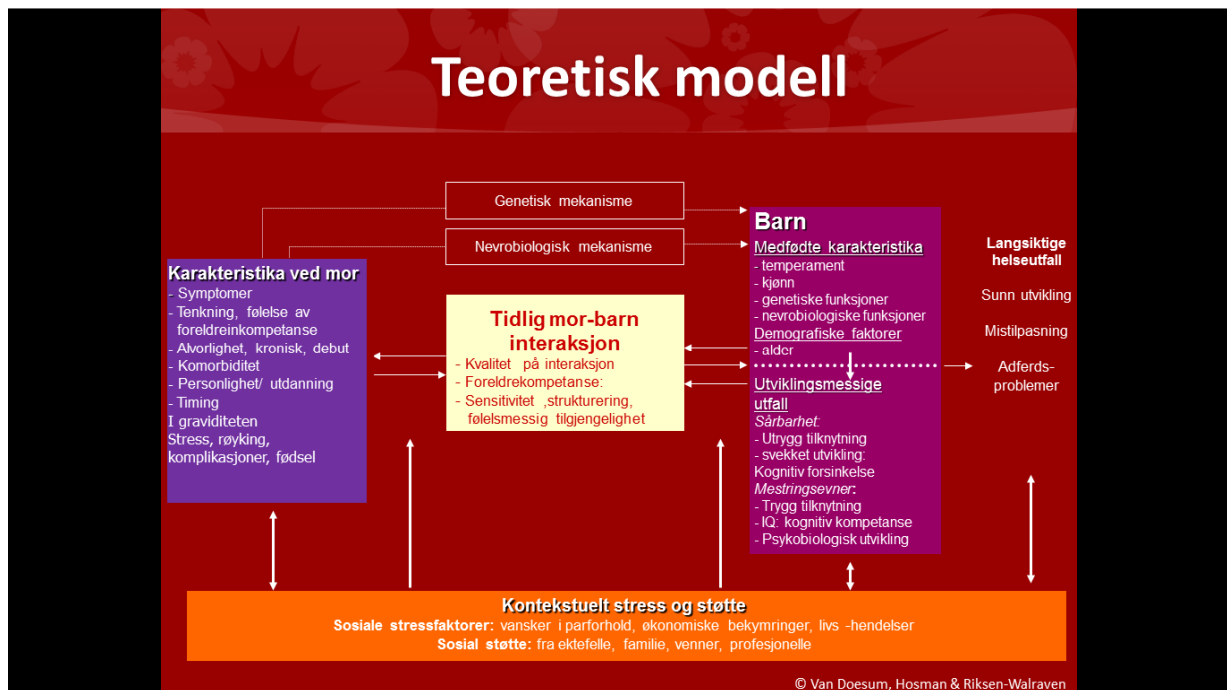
Teoretisk modell

Genetisk mekanisme

Nevrobiologisk mekanisme

Karakteristika ved mor
- Symptomer
- Tenkning, følelse av foreldreinkompetanse
- Alvorlighet, kronisk, debut
- Komorbiditet
- Personlighet/ utdanning
- Timing
I graviditeten
Stress, røyking, komplikasjoner, fødsel

Tidlig mor-barn interaksjon
- Kvalitet på interaksjon
- Foreldrekompetanse:
- Sensitivitet ,strukturering, følelsmessig tilgjengelighet

Barn
Medfødte karakteristika
- temperament
- kjønn
- genetiske funksjoner
- nevrobiologiske funksjoner
Demografiske faktorer
- alder
Utviklingsmessige utfall
Sårbarhet:
- Utrygg tilknytning
- svekket utvikling:
Kognitiv forsinkelse
Mestringsevner:
- Trygg tilknytning
- IQ: kognitiv kompetanse
- Psykobiologisk utvikling

Langsiktige helseutfall

Sunn utvikling

Mistilpasning

Adferds-problemer

Kontekstuelt stress og støtte
Sosiale stressfaktorer: vansker i parforhold, økonomiske bekymringer, livs -hendelser
Sosial støtte: fra ektefelle, familie, venner, profesjonelle

© Van Doesum, Hosman & Riksen-Walraven